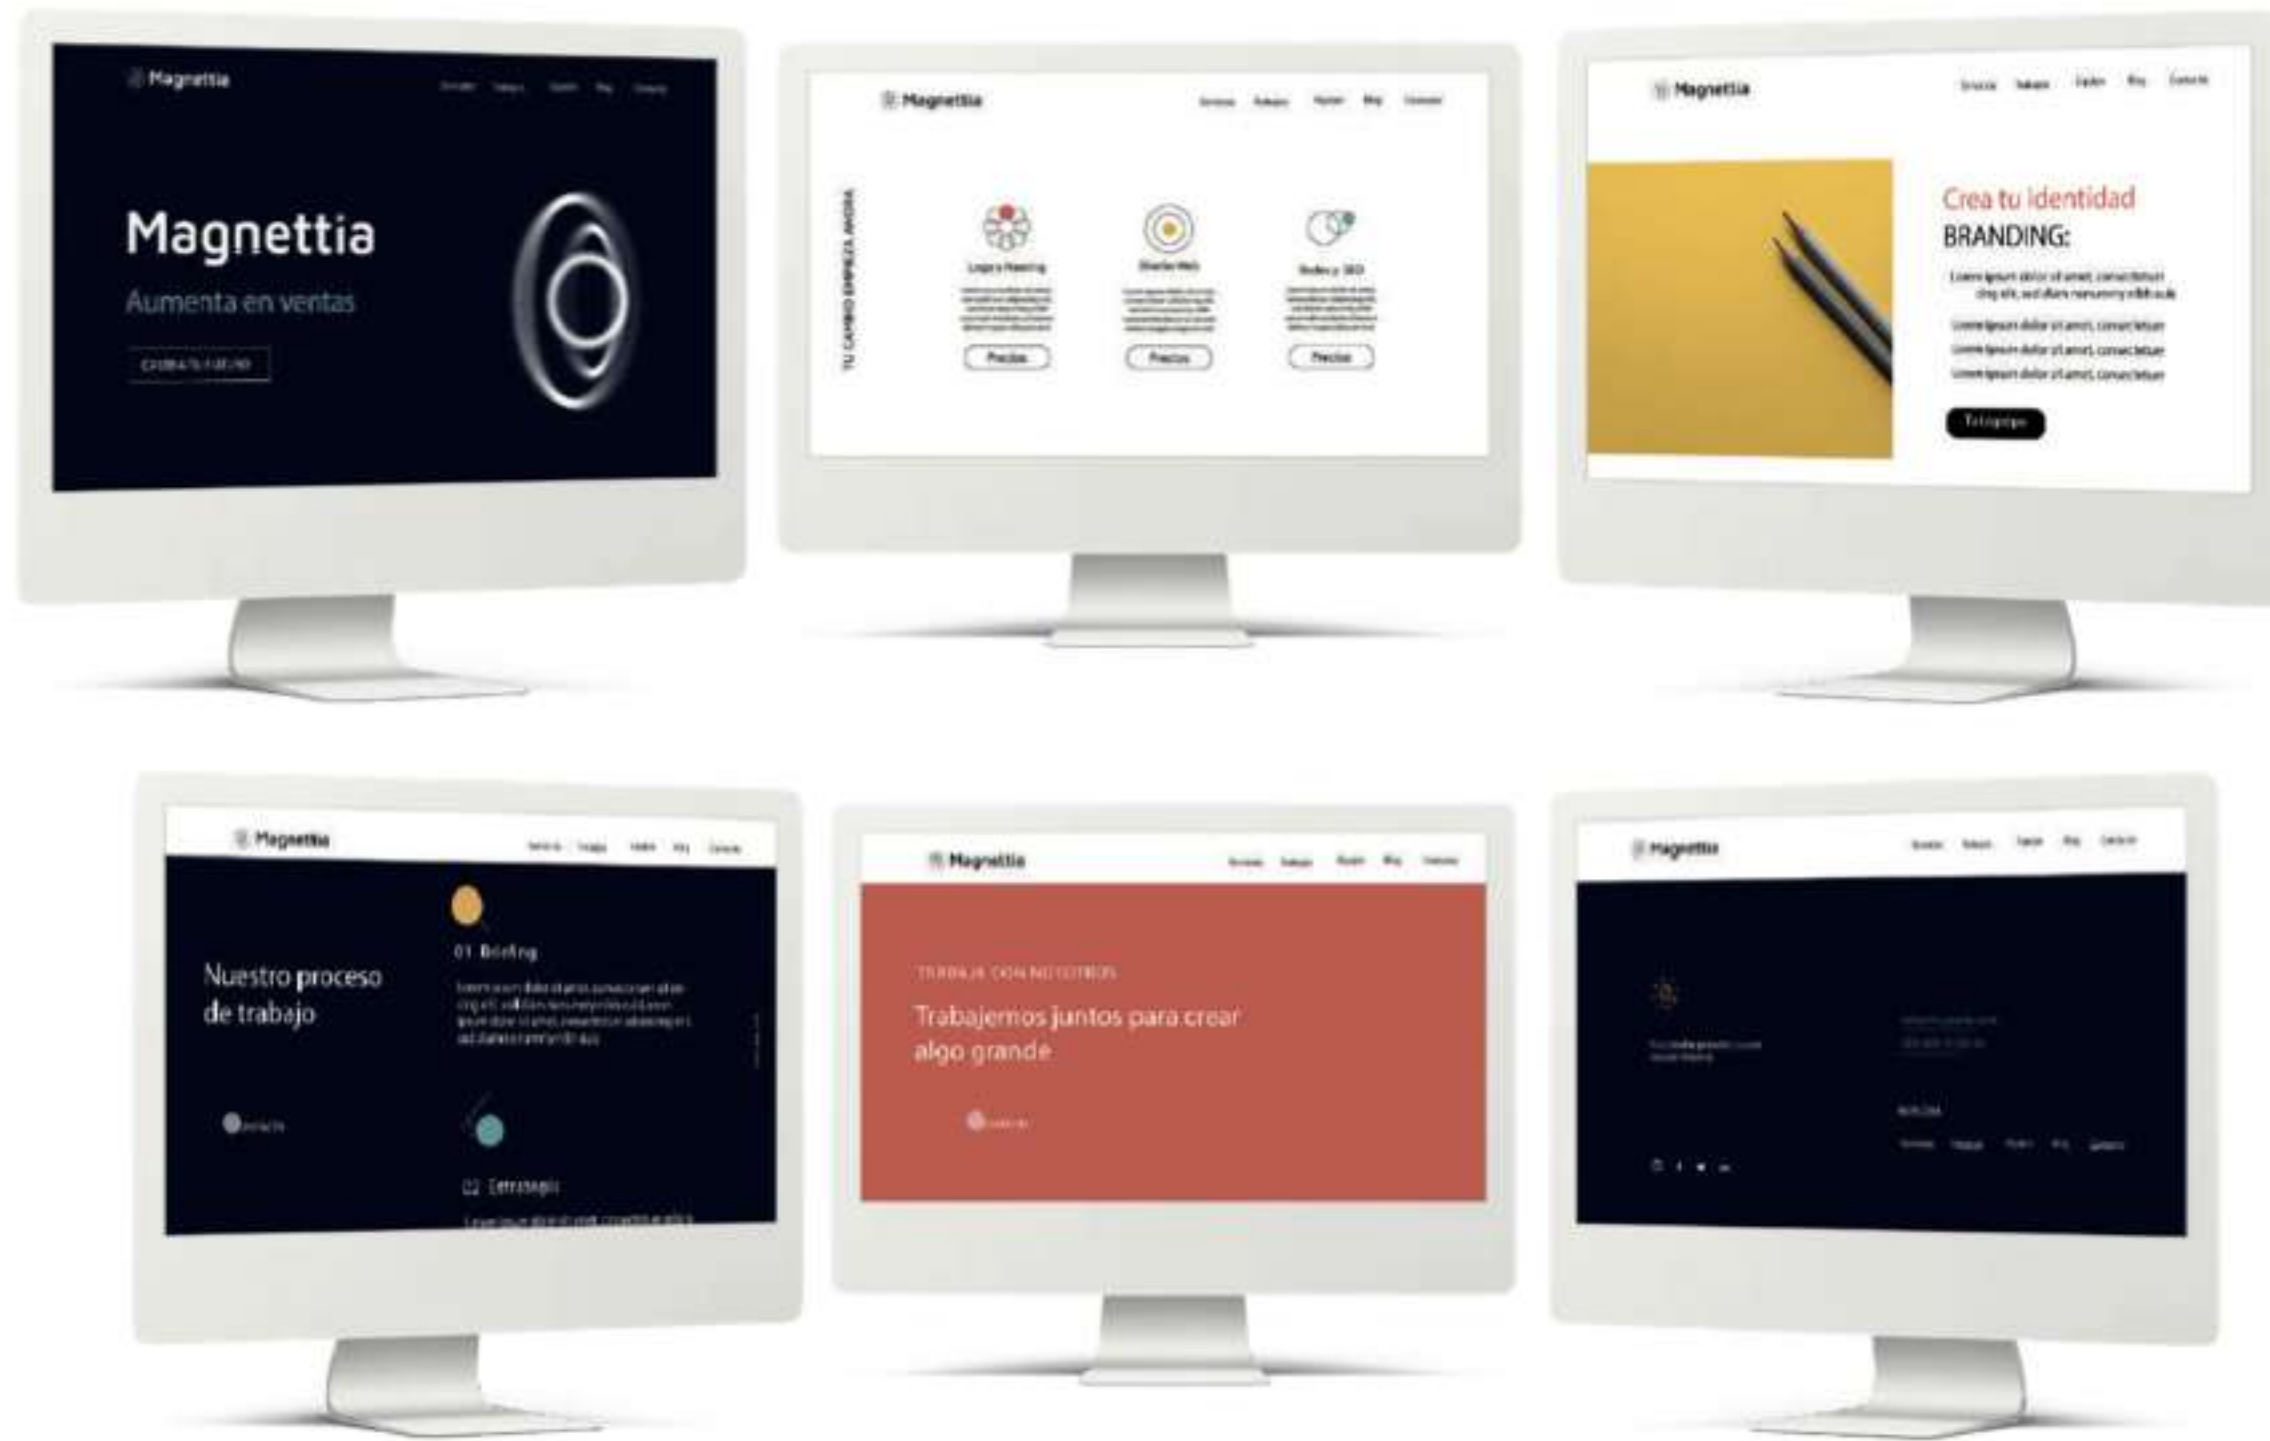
Magnettia

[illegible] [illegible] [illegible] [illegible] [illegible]

Magnettia

Aumenta en ventas

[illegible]

Magnettia

Servicios Trabajos Nosotros Blog Contacto

TU CAMBIO EMPIEZA AHORA

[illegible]

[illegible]

Precios

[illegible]

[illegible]

Precios

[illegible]

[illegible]

Precios

Magnettia

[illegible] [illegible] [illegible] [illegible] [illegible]

Crea tu identidad

BRANDING:

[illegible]

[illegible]

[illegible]

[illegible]

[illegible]

Magnettia

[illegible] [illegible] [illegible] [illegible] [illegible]

Nuestro proceso de trabajo

01 Briefing

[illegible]

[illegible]

02 Estrategia

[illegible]

Magnettia

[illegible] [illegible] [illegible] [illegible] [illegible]

TRABAJA CON NOSOTROS

Trabajemos juntos para crear algo grande

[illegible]

Magnettia

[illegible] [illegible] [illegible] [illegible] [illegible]

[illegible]

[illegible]

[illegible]

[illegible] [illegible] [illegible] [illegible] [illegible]